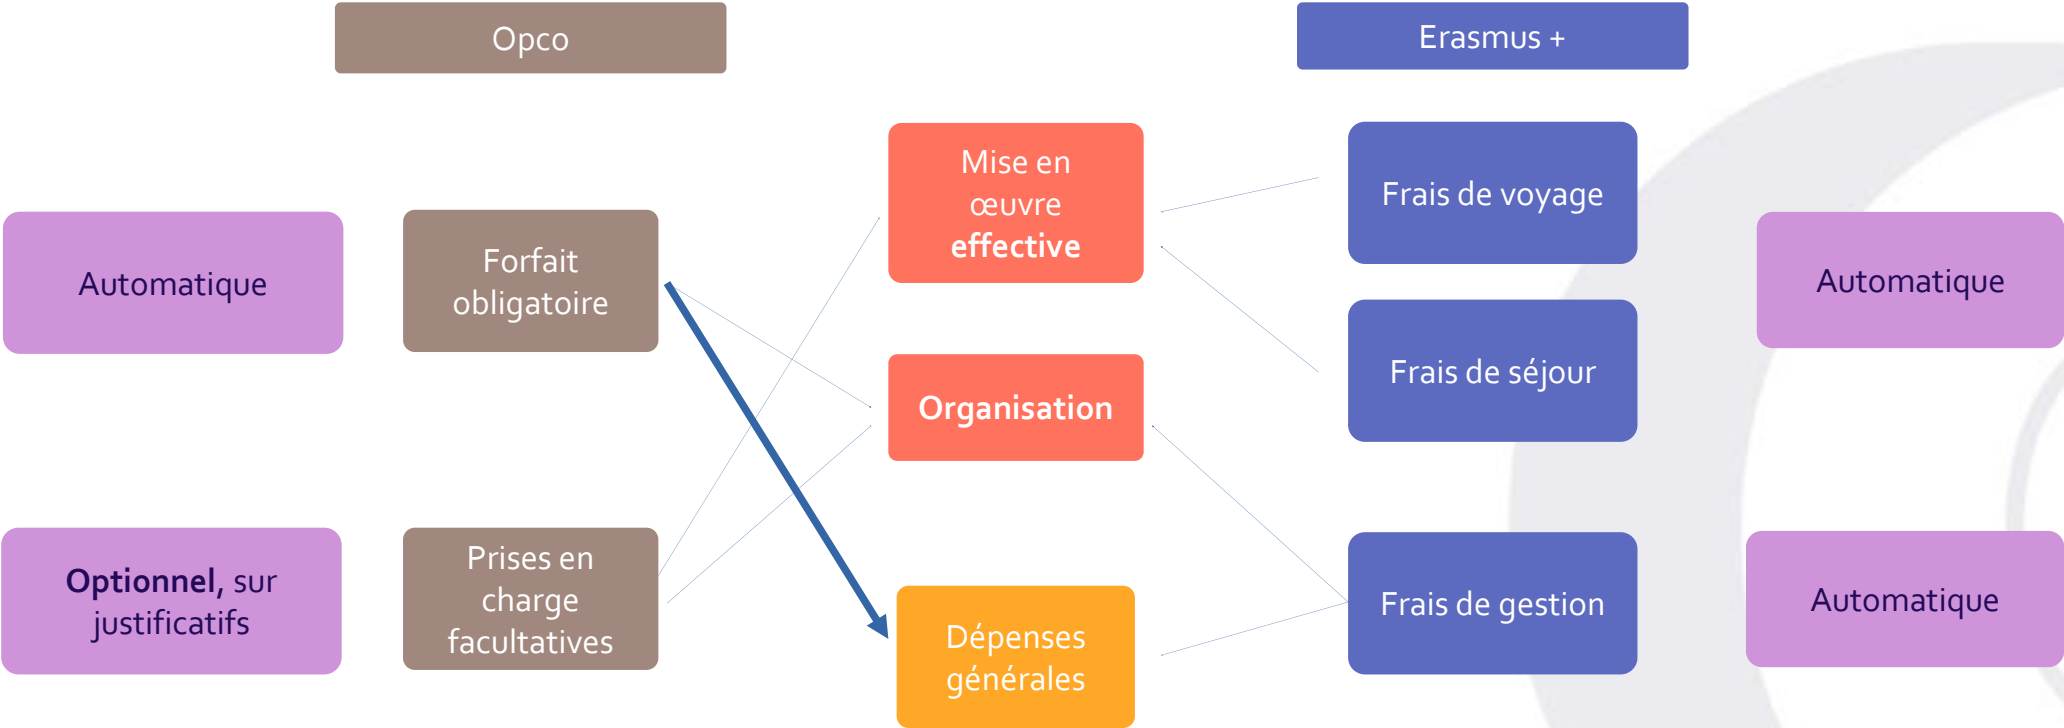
Opco

Erasmus +

Automatique

Forfait obligatoire

Mise en œuvre **effective**

Frais de voyage

Automatique

Organisation

Frais de séjour

**Optionnel,** sur justificatifs

Prises en charge facultatives

Dépenses générales

Frais de gestion

Automatique